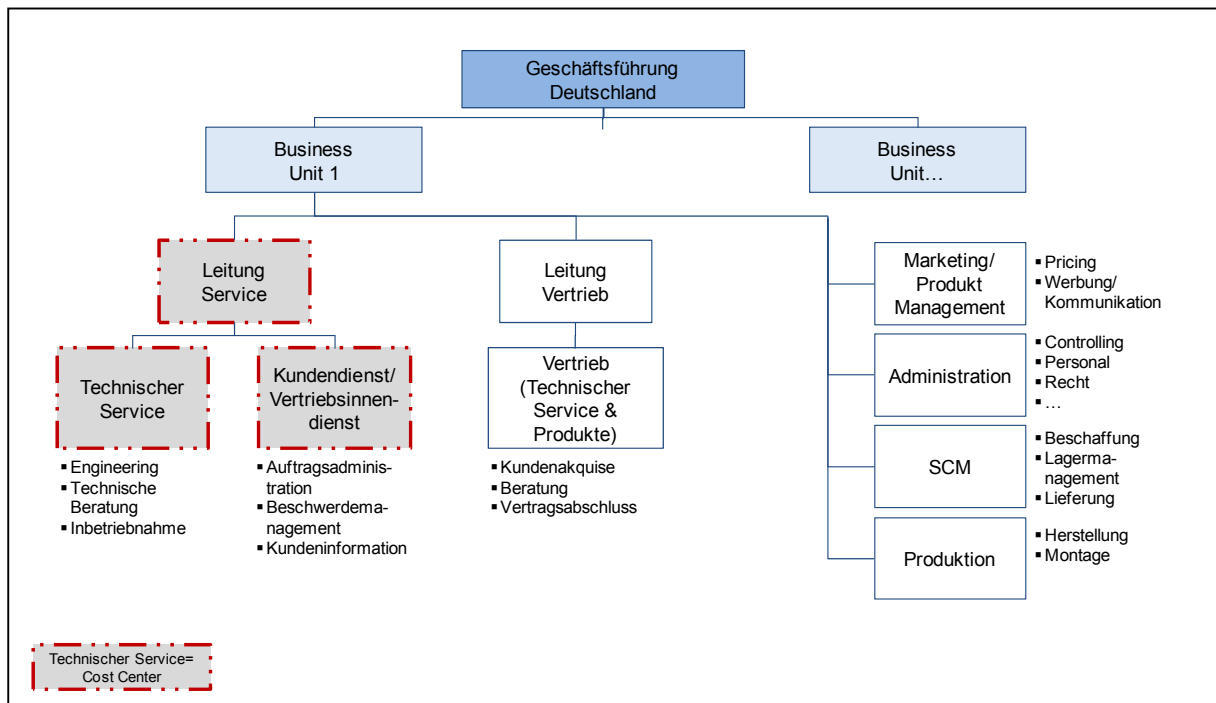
Geschäftsführung Deutschland

Business Unit 1

Business Unit…

Leitung Service

Technischer Service

- Engineering
- Technische Beratung
- Inbetriebnahme

Kundendienst/ Vertriebsinnendienst

- Auftragsadministration
- Beschwerdemanagement
- Kundeninformation

Leitung Vertrieb

Vertrieb (Technischer Service & Produkte)

- Kundenakquise
- Beratung
- Vertragsabschluss

Marketing/ Produkt Management

- Pricing
- Werbung/ Kommunikation

Administration

- Controlling
- Personal
- Recht
- …

SCM

- Beschaffung
- Lagermanagement
- Lieferung

Produktion

- Herstellung
- Montage

Technischer Service= Cost Center